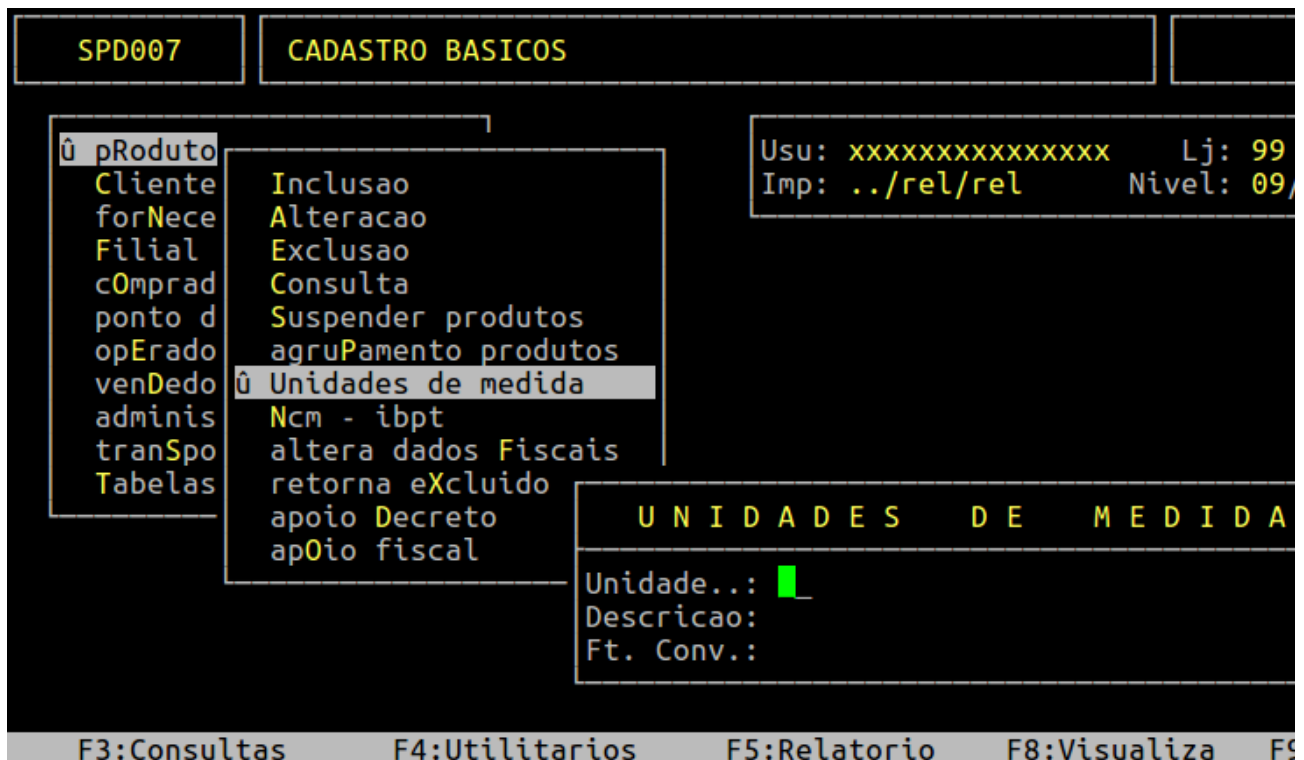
SPD007

CADASTRO BASICOS

û pRoduto
Cliente
forNece
Filial
cOmprad
ponto d
opErado
venDedo
adminis
tranSpo
Tabelas

Inclusao
Alteracao
Exclusao
Consulta
Suspender produtos
agruPamento produtos
û Unidades de medida
Ncm - ibpt
altera dados Fiscais
retorna eXcluido
apoio Decreto
apOio fiscal

Usu: xxxxxxxxxxxxxxx Lj: 99
Imp: ../rel/rel Nivel: 09/

U N I D A D E S D E M E D I D A

Unidade..: _
Descricao:
Ft. Conv.:

F3:Consultas F4:Utilitarios F5:Relatorio F8:Visualiza F9